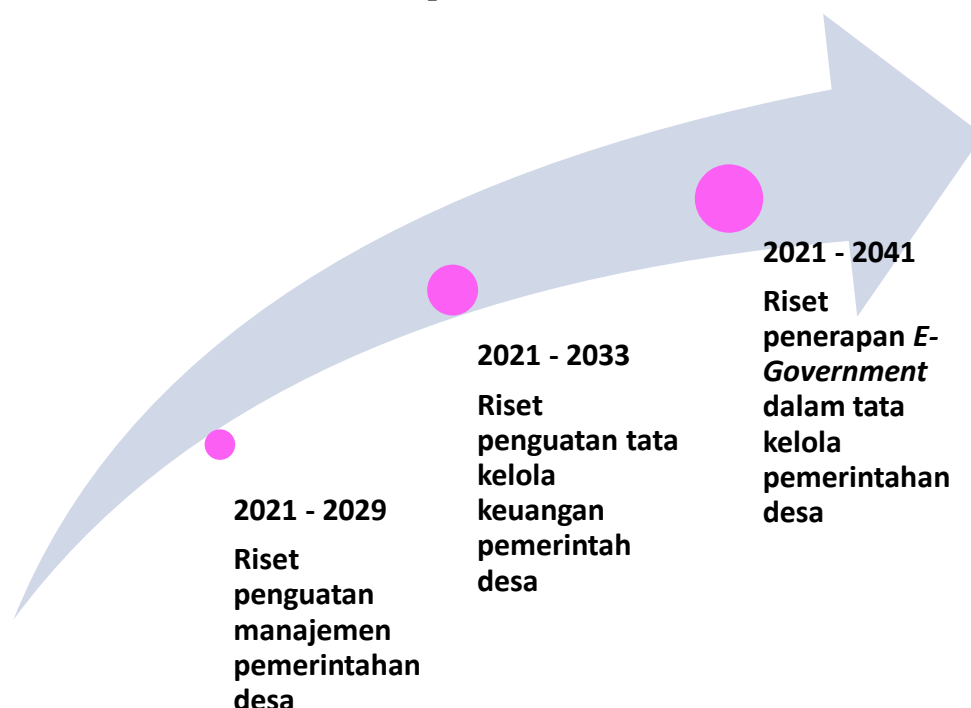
2021 - 2029

Riset penguatan manajemen pemerintahan desa

2021 - 2033

Riset penguatan tata kelola keuangan pemerintah desa

2021 - 2041

Riset penerapan *E-Government* dalam tata kelola pemerintahan desa